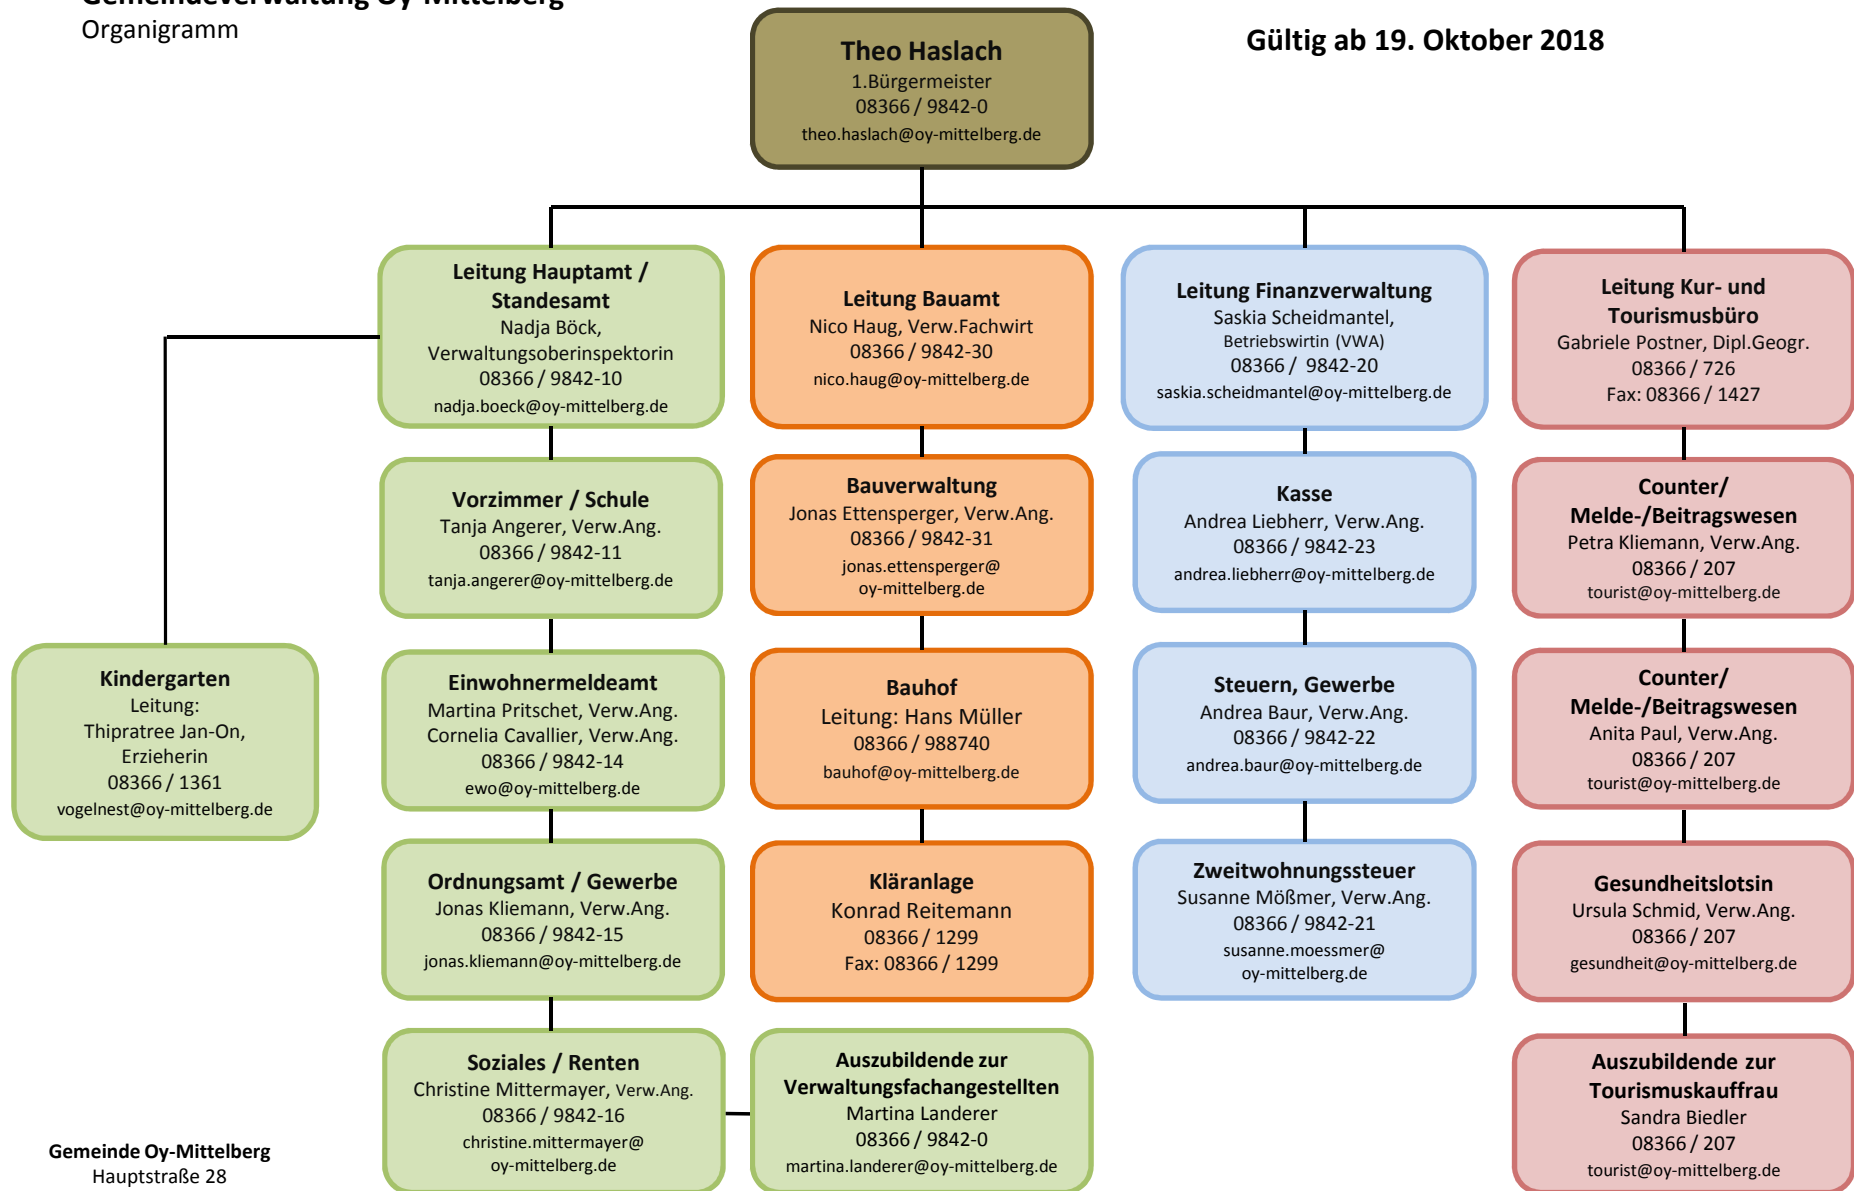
Gemeindeverwaltung Oy-Mittelberg
Organigramm

Theo Haslach
1.Bürgermeister
08366 / 9842-0
theo.haslach@oy-mittelberg.de

Gültig ab 19. Oktober 2018

Leitung Hauptamt / Standesamt
Nadja Böck, Verwaltungsoberinspektorin
08366 / 9842-10
nadja.boeck@oy-mittelberg.de

Vorzimmer / Schule
Tanja Angerer, Verw.Ang.
08366 / 9842-11
tanja.angerer@oy-mittelberg.de

Einwohnermeldeamt
Martina Pritschet, Verw.Ang.
Cornelia Cavallier, Verw.Ang.
08366 / 9842-14
ewo@oy-mittelberg.de

Ordnungsamt / Gewerbe
Jonas Kliemann, Verw.Ang.
08366 / 9842-15
jonas.kliemann@oy-mittelberg.de

Soziales / Renten
Christine Mittermayer, Verw.Ang.
08366 / 9842-16
christine.mittermayer@ oy-mittelberg.de

Kindergarten
Leitung:
Thipratree Jan-On, Erzieherin
08366 / 1361
vogelnest@oy-mittelberg.de

Leitung Bauamt
Nico Haug, Verw.Fachwirt
08366 / 9842-30
nico.haug@oy-mittelberg.de

Bauverwaltung
Jonas Ettensperger, Verw.Ang.
08366 / 9842-31
jonas.ettensperger@ oy-mittelberg.de

Bauhof
Leitung: Hans Müller
08366 / 988740
bauhof@oy-mittelberg.de

Kläranlage
Konrad Reitemann
08366 / 1299
Fax: 08366 / 1299

Auszubildende zur Verwaltungsfachangestellten
Martina Landerer
08366 / 9842-0
martina.landerer@oy-mittelberg.de

Leitung Finanzverwaltung
Saskia Scheidmantel,
Betriebswirtin (VWA)
08366 / 9842-20
saskia.scheidmantel@oy-mittelberg.de

Kasse
Andrea Liebherr, Verw.Ang.
08366 / 9842-23
andrea.liebherr@oy-mittelberg.de

Steuern, Gewerbe
Andrea Baur, Verw.Ang.
08366 / 9842-22
andrea.baur@oy-mittelberg.de

Zweitwohnungssteuer
Susanne Mößmer, Verw.Ang.
08366 / 9842-21
susanne.moessmer@ oy-mittelberg.de

Leitung Kur- und Tourismusbüro
Gabriele Postner, Dipl.Geogr.
08366 / 726
Fax: 08366 / 1427

Counter/ Melde-/Beitragswesen
Petra Kliemann, Verw.Ang.
08366 / 207
tourist@oy-mittelberg.de

Counter/ Melde-/Beitragswesen
Anita Paul, Verw.Ang.
08366 / 207
tourist@oy-mittelberg.de

Gesundheitslotsin
Ursula Schmid, Verw.Ang.
08366 / 207
gesundheit@oy-mittelberg.de

Auszubildende zur Tourismuskauffrau
Sandra Biedler
08366 / 207
tourist@oy-mittelberg.de

Gemeinde Oy-Mittelberg
Hauptstraße 28